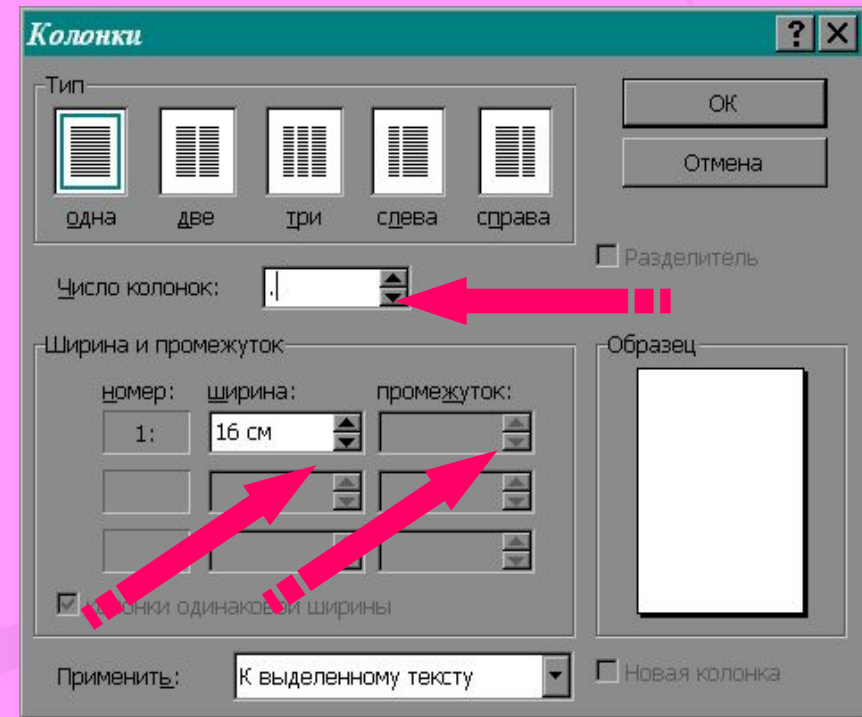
Колонки

?

Тип

одна

две

три

слева

справа

OK

Отмена

Разделитель

Число колонок:

Ширина и промежуток

номер:

ширина:

промежуток:

1:

16 см

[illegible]онки одинаков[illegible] ширины

Образец

Применить:

К выделенному тексту

Новая колонка